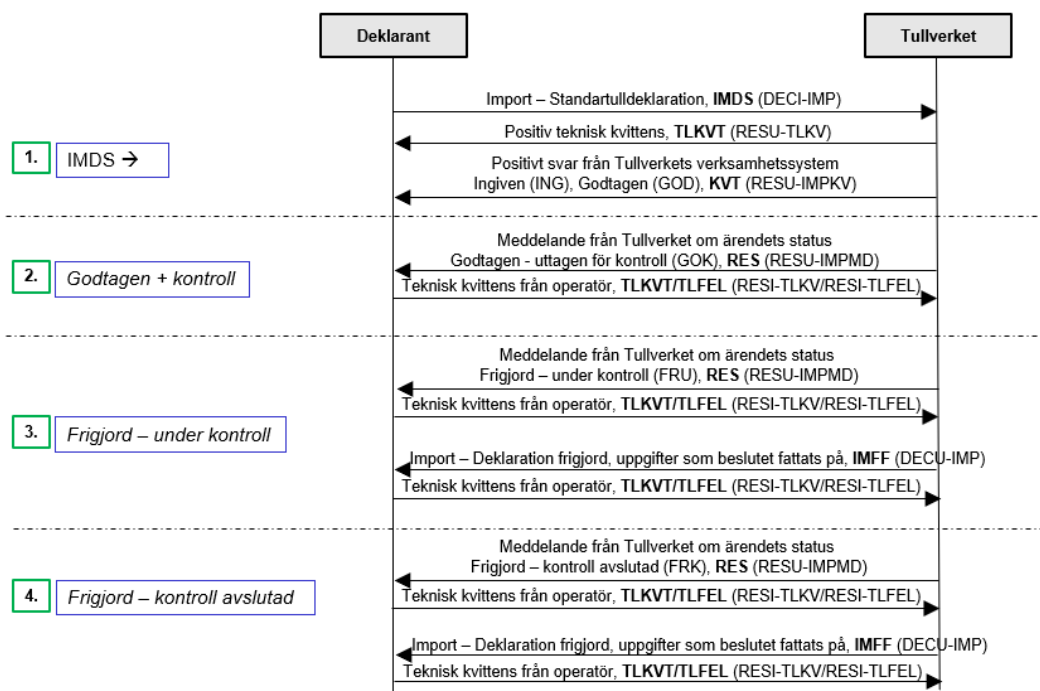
Deklarant

Tullverket

Import – Standartulldeklaration, **IMDS** (DECI-IMP)

Positiv teknisk kvittens, **TLKVT** (RESU-TLKV)

1. IMDS →

Positivt svar från Tullverkets verksamhetssystem Ingiven (ING), Godtagen (GOD), **KVT** (RESU-IMPKV)

Meddelande från Tullverket om ärendets status Godtagen - uttagen för kontroll (GOK), **RES** (RESU-IMPMD)

2. Godtagen + kontroll

Teknisk kvittens från operatör, **TLKVT/TLFEL** (RESI-TLKV/RESI-TLFEL)

Meddelande från Tullverket om ärendets status Frigjord – under kontroll (FRU), **RES** (RESU-IMPMD)

Teknisk kvittens från operatör, **TLKVT/TLFEL** (RESI-TLKV/RESI-TLFEL)

3. Frigjord – under kontroll

Import – Deklaration frigjord, uppgifter som beslutet fattats på, **IMFF** (DECU-IMP)

Teknisk kvittens från operatör, **TLKVT/TLFEL** (RESI-TLKV/RESI-TLFEL)

Meddelande från Tullverket om ärendets status Frigjord – kontroll avslutad (FRK), **RES** (RESU-IMPMD)

4. Frigjord – kontroll avslutad

Teknisk kvittens från operatör, **TLKVT/TLFEL** (RESI-TLKV/RESI-TLFEL)

Import – Deklaration frigjord, uppgifter som beslutet fattats på, **IMFF** (DECU-IMP)

Teknisk kvittens från operatör, **TLKVT/TLFEL** (RESI-TLKV/RESI-TLFEL)